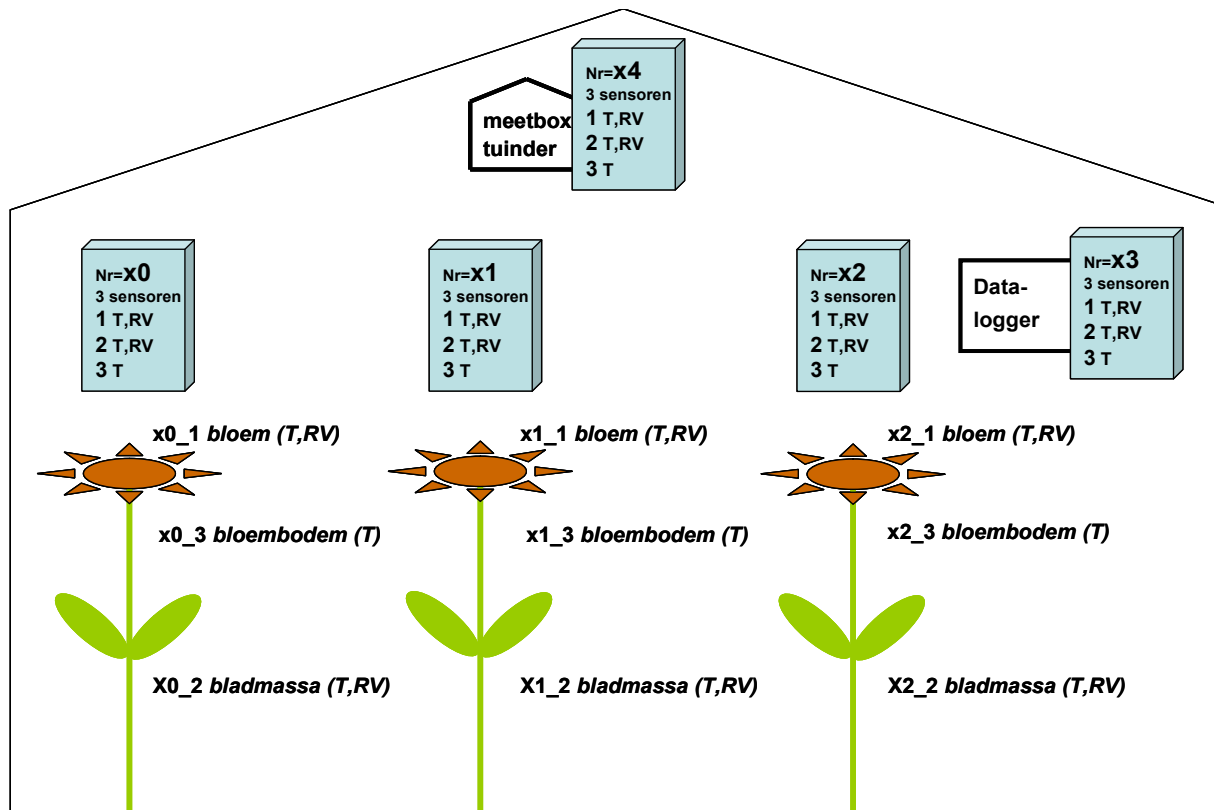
meetbox tuinder

Nr=x4
3 sensoren
1 T,RV
2 T,RV
3 T

Nr=x0
3 sensoren
1 T,RV
2 T,RV
3 T

Nr=x1
3 sensoren
1 T,RV
2 T,RV
3 T

Nr=x2
3 sensoren
1 T,RV
2 T,RV
3 T

Datalogger

Nr=x3
3 sensoren
1 T,RV
2 T,RV
3 T

x0_1 bloem (T,RV)
x0_3 bloembodem (T)
X0_2 bladmassa (T,RV)

x1_1 bloem (T,RV)
x1_3 bloembodem (T)
X1_2 bladmassa (T,RV)

x2_1 bloem (T,RV)
x2_3 bloembodem (T)
X2_2 bladmassa (T,RV)